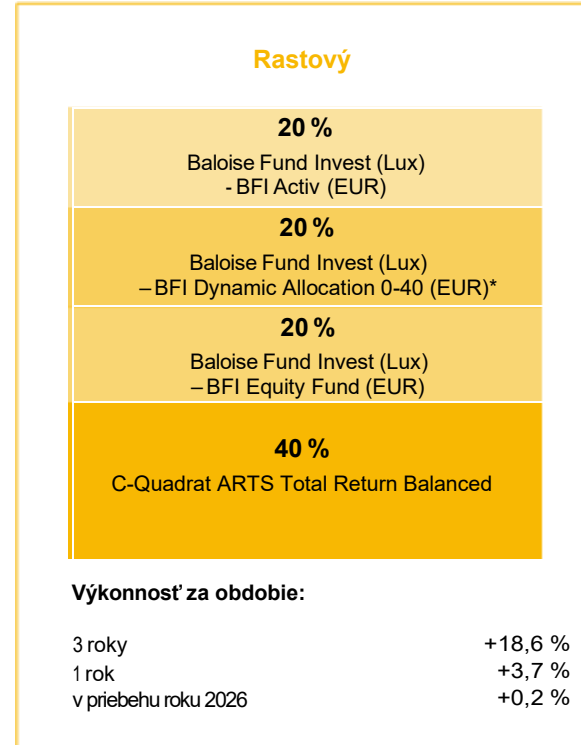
Rastový

20 %
Baloise Fund Invest (Lux)
- BFI Activ (EUR)

20 %
Baloise Fund Invest (Lux)
– BFI Dynamic Allocation 0-40 (EUR)*

20 %
Baloise Fund Invest (Lux)
– BFI Equity Fund (EUR)

40 %
C-Quadrat ARTS Total Return Balanced

Výkonnosť za obdobie:

| | |
|---|---|
| 3 roky | +18,6 % |
| 1 rok | +3,7 % |
| v priebehu roku 2026 | +0,2 % |